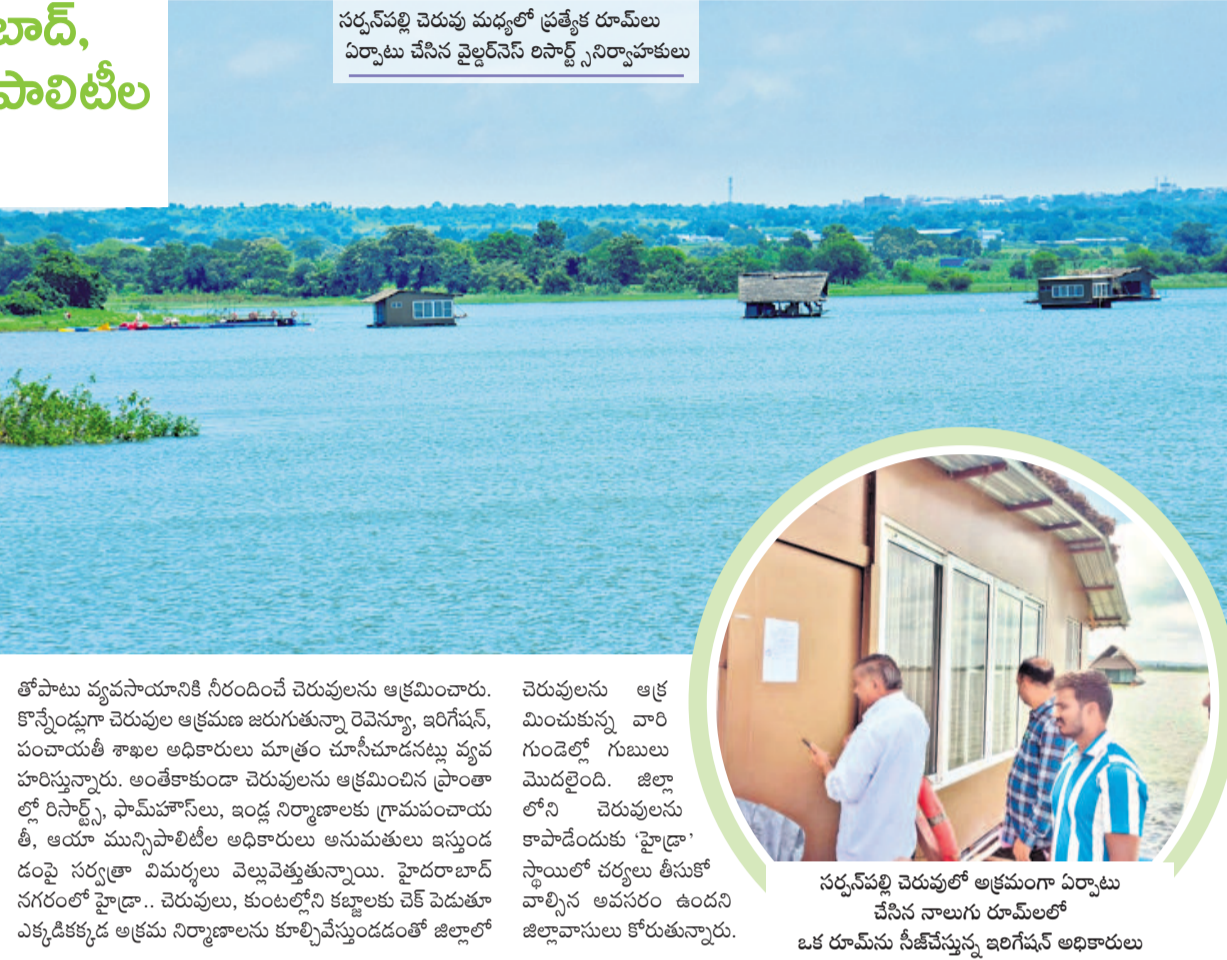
బాద్,
పాలిటీల

సర్వన్‌పల్లి చెరువు మధ్యలో ప్రత్యేక రూమ్‌లు ఏర్పాటు చేసిన వైల్డర్‌నెస్ రిసార్ట్ నిర్వాహకులు

తోపాటు వ్యవసాయానికి నీరందించే చెరువులను ఆక్రమించారు. కొన్నేండ్లుగా చెరువుల ఆక్రమణ జరుగుతున్నా రెవెన్యూ, ఇరిగేషన్, పంచాయతీ శాఖల అధికారులు మాత్రం చూసీచూడనట్లు వ్యవహరిస్తున్నారు. అంతేకాకుండా చెరువులను ఆక్రమించిన ప్రాంతాల్లో రిసార్ట్స్, ఫామ్‌హౌస్‌లు, ఇండ్ల నిర్మాణాలకు గ్రామపంచాయతీ, ఆయా మున్సిపాలిటీల అధికారులు అనుమతులు ఇస్తుండడంపై సర్వత్రా విమర్శలు వెల్లువెత్తుతున్నాయి. హైదరాబాద్ నగరంలో హైడ్రా.. చెరువులు, కుంటల్లోని కబ్జాలకు చెక్ పెడుతూ ఎక్కడికక్కడ అక్రమ నిర్మాణాలను కూల్చివేస్తుండడంతో జిల్లాలో

చెరువులను ఆక్రమించుకున్న వారి గుండెల్లో గుబులు మొదలైంది. జిల్లాలోని చెరువులను కాపాడేందుకు 'హైడ్రా' స్థాయిలో చర్యలు తీసుకోవాల్సిన అవసరం ఉందని జిల్లావాసులు కోరుతున్నారు.

సర్వన్‌పల్లి చెరువులో అక్రమంగా ఏర్పాటు చేసిన నాలుగు రూమ్‌లలో ఒక రూమ్‌ను సీజ్‌చేస్తున్న ఇరిగేషన్ అధికారులు